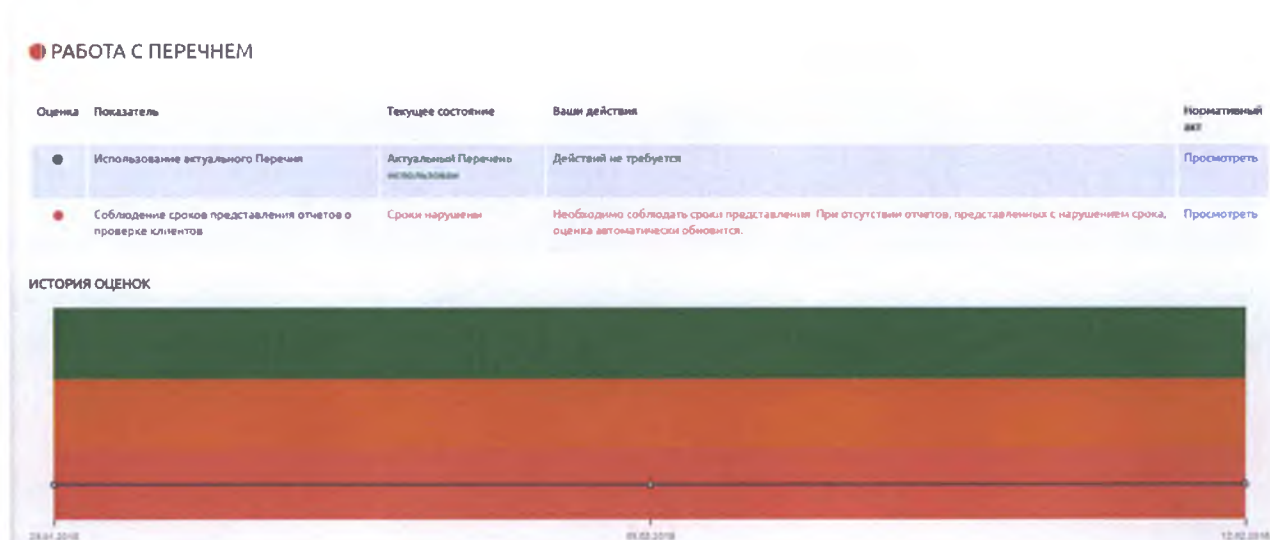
РАБОТА С ПЕРЕЧНЕМ

| Оценка | Показатель | Текущее состояние | Ваши действия | Нормативный акт |
|---|---|---|---|---|
| | Использование актуального Перечня | Актуальный Перечень используется | Действий не требуется | Просмотреть |
| | Соблюдение сроков представления отчетов о проверке клиентов | Сроки нарушены | Необходимо соблюдать сроки представления. При отсутствии отчетов, представленных с нарушением срока, оценка автоматически обновится. | Просмотреть |

ИСТОРИЯ ОЦЕНОК

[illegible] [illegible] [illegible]